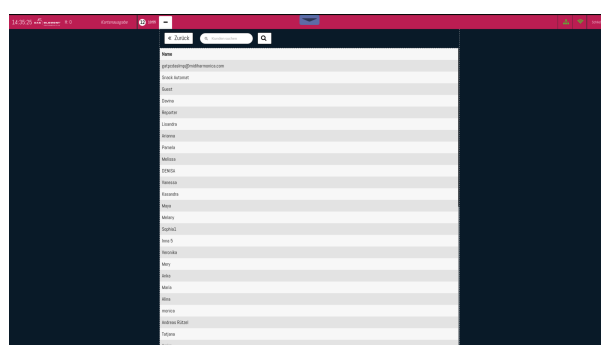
14:35:25 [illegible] K-0 Kartenausgabe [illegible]

« Zurück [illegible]

Name
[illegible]@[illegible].com
Snack Automat
Guest
Davina
Reporter
Lisandra
Arianna
Pamela
Melissa
DENISA
Vanessa
Kassandra
Mara
Melery
Sophia1
Ivos B
Reccoka
Mery
Anka
Maria
Alisa
monica
Andreas Rötzel
Tatjana